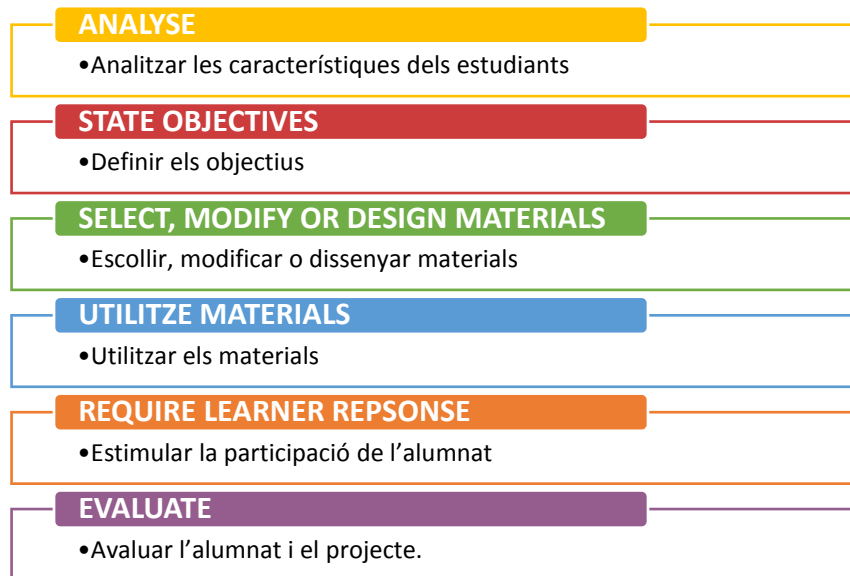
ANALYSE

•Analitzar les característiques dels estudiants

STATE OBJECTIVES

•Definir els objectius

SELECT, MODIFY OR DESIGN MATERIALS

•Escollir, modificar o dissenyar materials

UTILITZE MATERIALS

•Utilitzar els materials

REQUIRE LEARNER REPSONSE

•Estimular la participació de l'alumnat

EVALUATE

•Avaluar l'alumnat i el projecte.